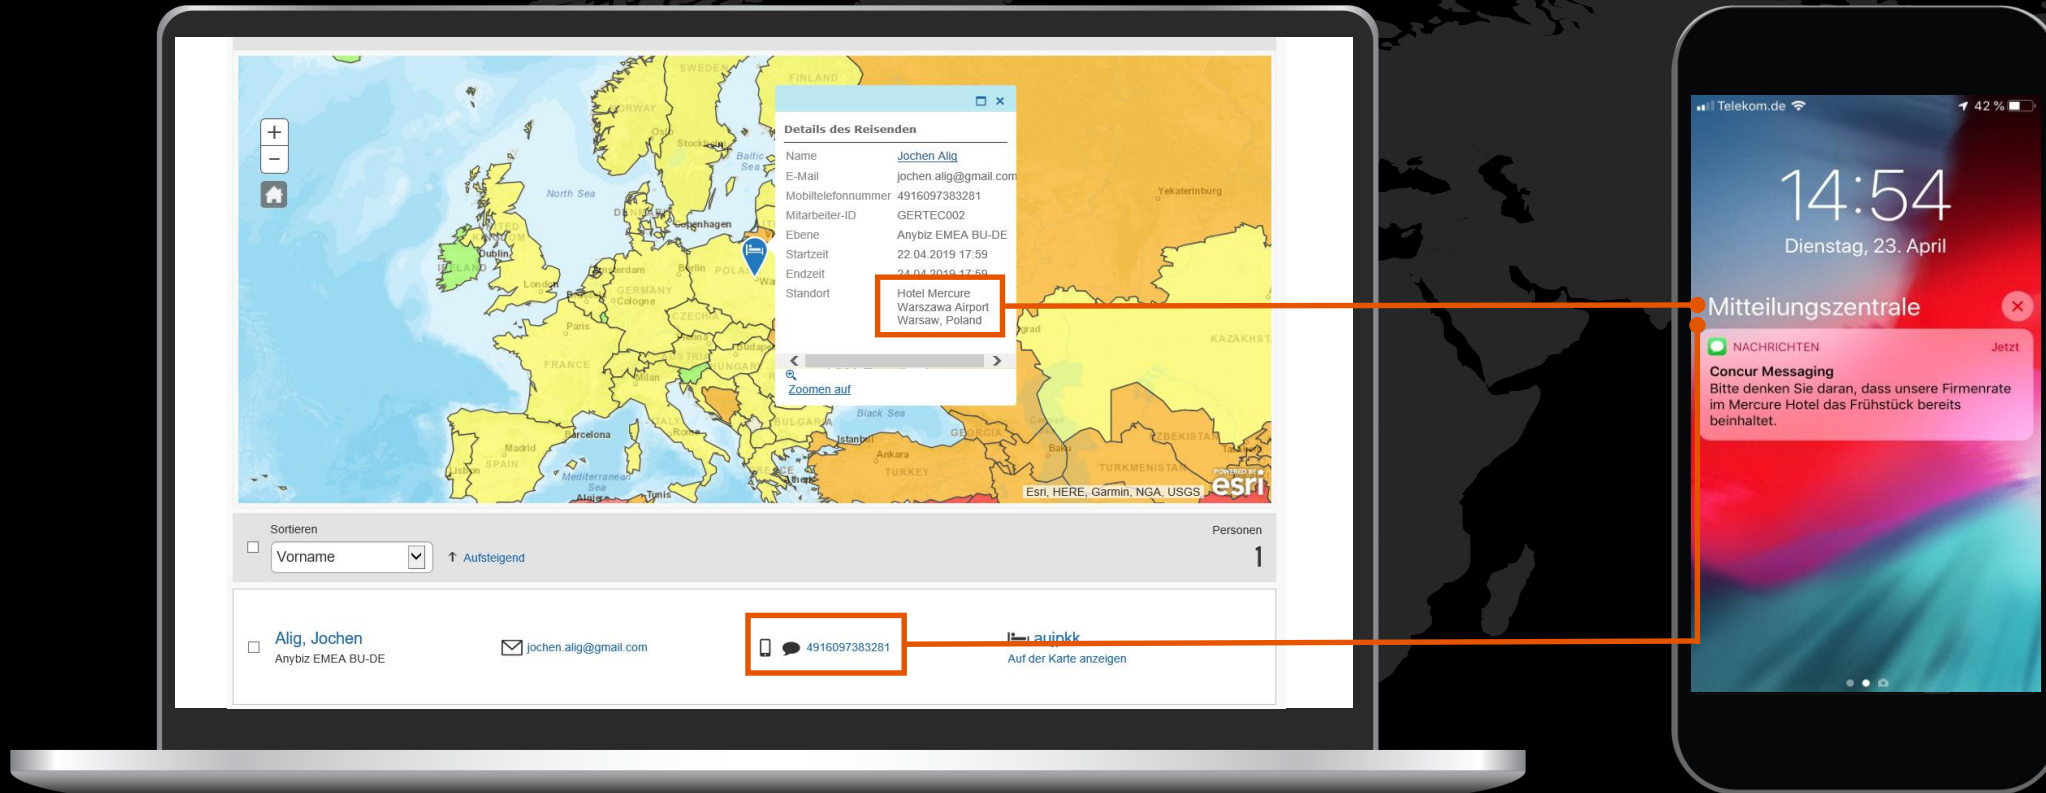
SWEDEN
FINLAND
NORWAY
Oslo
Stockholm
Baltic Sea
North Sea
DENMARK
Copenhagen
Dublin
IRELAND
KINGDOM
London
Amsterdam
Berlin
POLAND
GERMANY
Cologne
Paris
CZECHIA
FRANCE
AUSTRIA
Milan
HUNGARY
Budapest
Madrid
SPAIN
Lisbon
Barcelona
ITALY
Rome
BULGARIA
Istanbul
Ankara
TURKEY
Black Sea
GEORGIA
Baku
Mediterranean Sea
Algiers
Tunis
Athens
GREECE
Yekaterinburg
KAZAKHSTAN
UZBEKISTAN
TURKMENISTAN
Volgograd
Esri, HERE, Garmin, NGA, USGS
POWERED BY esri

Details des Reisenden

| Name | Jochen Alig |
|---|---|
| E-Mail | jochen.alig@gmail.com |
| Mobiltelefonnummer | 4916097383281 |
| Mitarbeiter-ID | GERTEC002 |
| Ebene | Anybiz EMEA BU-DE |
| Startzeit | 22.04.2019 17:59 |
| Endzeit | 24.04.2019 17:59 |
| Standort | Hotel Mercure Warszawa Airport Warsaw, Poland |

Zoomen auf

Sortieren
Vorname
Aufsteigend
Personen
1

Alig, Jochen
Anybiz EMEA BU-DE
jochen.alig@gmail.com
4916097383281
auipkk
Auf der Karte anzeigen

Telekom.de
42 %
14:54
Dienstag, 23. April
Mitteilungszentrale
NACHRICHTEN
Jetzt
Concur Messaging
Bitte denken Sie daran, dass unsere Firmenrate im Mercure Hotel das Frühstück bereits beinhaltet.